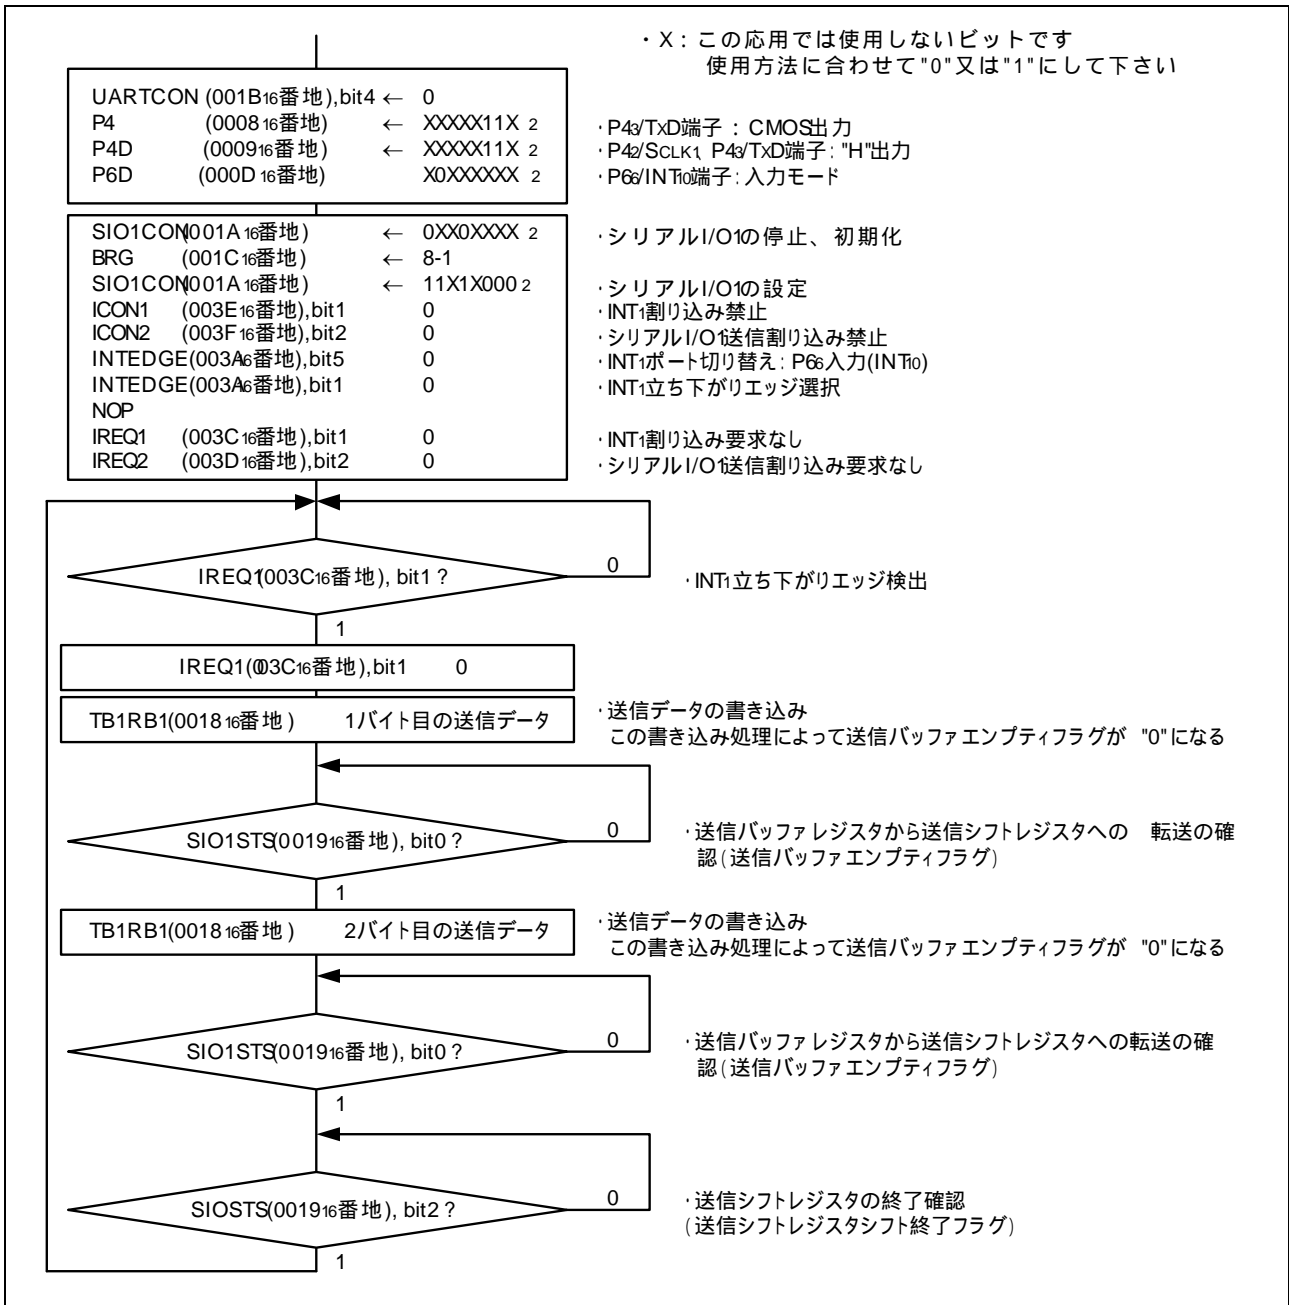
・X：この応用では使用しないビットです
使用方法に合わせて"0"又は"1"にして下さい

UARTCON ($001B_{16}$番地),bit4 ← 0
P4 ($0008_{16}$番地) ← XXXXX11X $_2$
P4D ($0009_{16}$番地) ← XXXXX11X $_2$
P6D ($000D_{16}$番地) X0XXXXXX $_2$

・$P4_3$/TxD端子：CMOS出力
・$P4_2$/$S_{CLK1}$, $P4_3$/TxD端子："H"出力
・$P6_6$/$INT_{10}$端子：入力モード

SIO1CON($001A_{16}$番地) ← 0XX0XXXX $_2$
BRG ($001C_{16}$番地) ← 8-1
SIO1CON($001A_{16}$番地) ← 11X1X000 $_2$
ICON1 ($003E_{16}$番地),bit1 0
ICON2 ($003F_{16}$番地),bit2 0
INTEDGE($003A_{16}$番地),bit5 0
INTEDGE($003A_{16}$番地),bit1 0
NOP
IREQ1 ($003C_{16}$番地),bit1 0
IREQ2 ($003D_{16}$番地),bit2 0

・シリアルI/O1の停止、初期化
・シリアルI/O1の設定
・$INT_1$割り込み禁止
・シリアルI/O1送信割り込み禁止
・$INT_1$ポート切り替え：$P6_6$入力($INT_{10}$)
・$INT_1$立ち下がりエッジ選択
・$INT_1$割り込み要求なし
・シリアルI/O1送信割り込み要求なし

IREQ1($003C_{16}$番地), bit1？
0
1
・$INT_1$立ち下がりエッジ検出

IREQ1($003C_{16}$番地),bit1 0

TB1RB1($0018_{16}$番地) 1バイト目の送信データ
・送信データの書き込み
この書き込み処理によって送信バッファエンプティフラグが "0"になる

SIO1STS($0019_{16}$番地), bit0？
0
1
・送信バッファレジスタから送信シフトレジスタへの 転送の確認(送信バッファエンプティフラグ)

TB1RB1($0018_{16}$番地) 2バイト目の送信データ
・送信データの書き込み
この書き込み処理によって送信バッファエンプティフラグが "0"になる

SIO1STS($0019_{16}$番地), bit0？
0
1
・送信バッファレジスタから送信シフトレジスタへの転送の確認(送信バッファエンプティフラグ)

SIOSTS($0019_{16}$番地), bit2？
0
1
・送信シフトレジスタの終了確認
(送信シフトレジスタシフト終了フラグ)